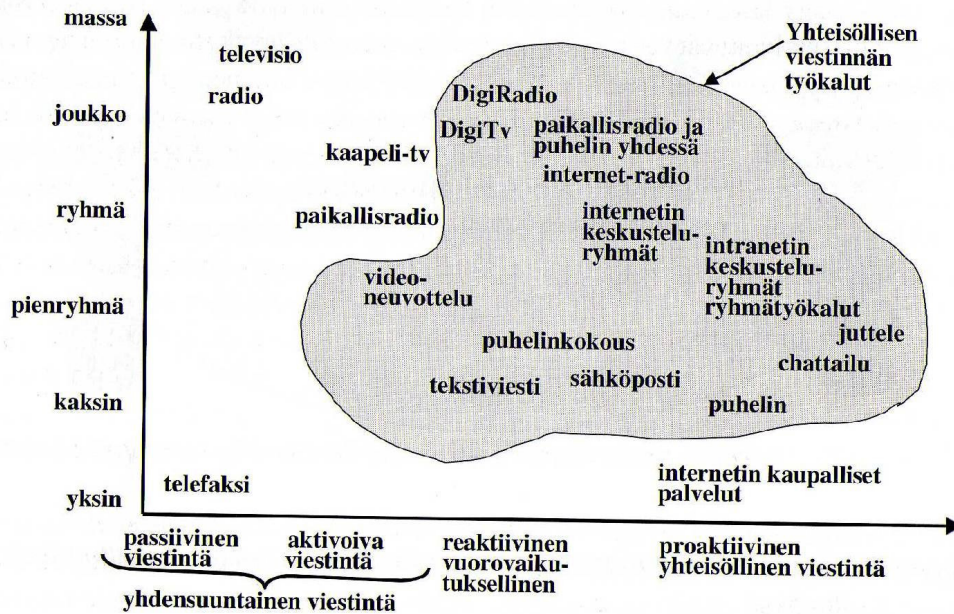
massa
joukko
ryhmä
pienryhmä
kaksin
yksin

televisio
radio
kaapeli-tv
paikallisradio
telefaksi

Yhteisöllisen viestinnän työkalut

DigiRadio
DigiTv
paikallisradio ja puhelin yhdessä
internet-radio
internetin keskusteluryhmät
intranetin keskusteluryhmät
ryhmätyökalut
juttele
videoneuvottelu
puhelinkokous
chattailu
tekstiviesti
sähköposti
puhelin

internetin kaupalliset palvelut

passiivinen viestintä
aktivoiva viestintä
reaktiivinen vuorovaikutuksellinen
proaktiivinen yhteisöllinen viestintä
yhdensuuntainen viestintä